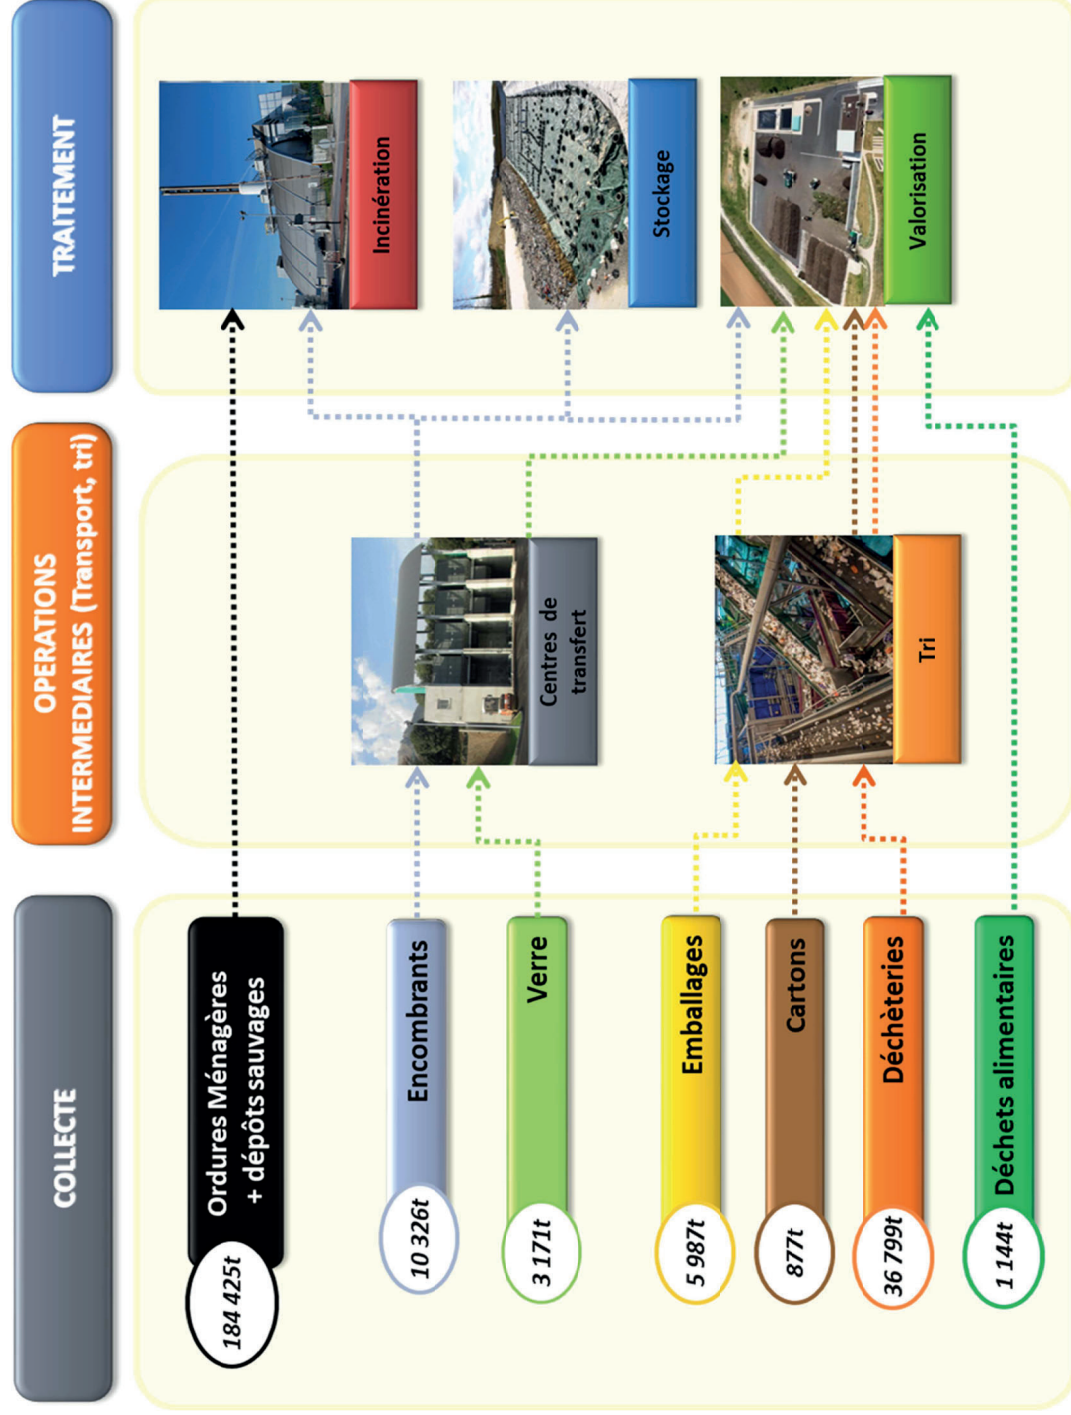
COLLECTE

184 425t
Ordures Ménagères + dépôts sauvages

10 326t
Encombrants

3 171t
Verre

5 987t
Emballages

877t
Cartons

36 799t
Déchèteries

1 144t
Déchets alimentaires

OPERATIONS INTERMEDIAIRES (Transport, tri)

Centres de transfert

Tri

TRAITEMENT

Incinération

Stockage

Valorisation